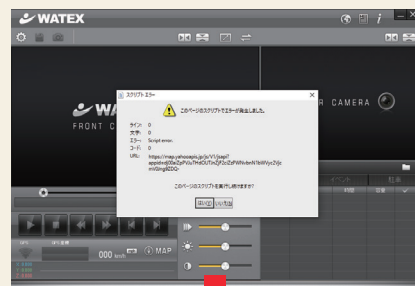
WATEX

WA
FRONT C

R CAMERA

スクリプト エラー

このページのスクリプトでエラーが発生しました。

ライン: 0
文字: 0
エラー: Script error.
コード: 0
URL: https://map.yahooapis.jp/js/V1/jsapi?appid=dj00aiZpPVlxTHdOUTlnZjF2cZdPWkdsrN1bWVyc2Vjc mV0Qmg9ZDQ-

このページのスクリプトを実行し続けますか?

はい(Y) いいえ(N)

イベント

000 km/h

MAP